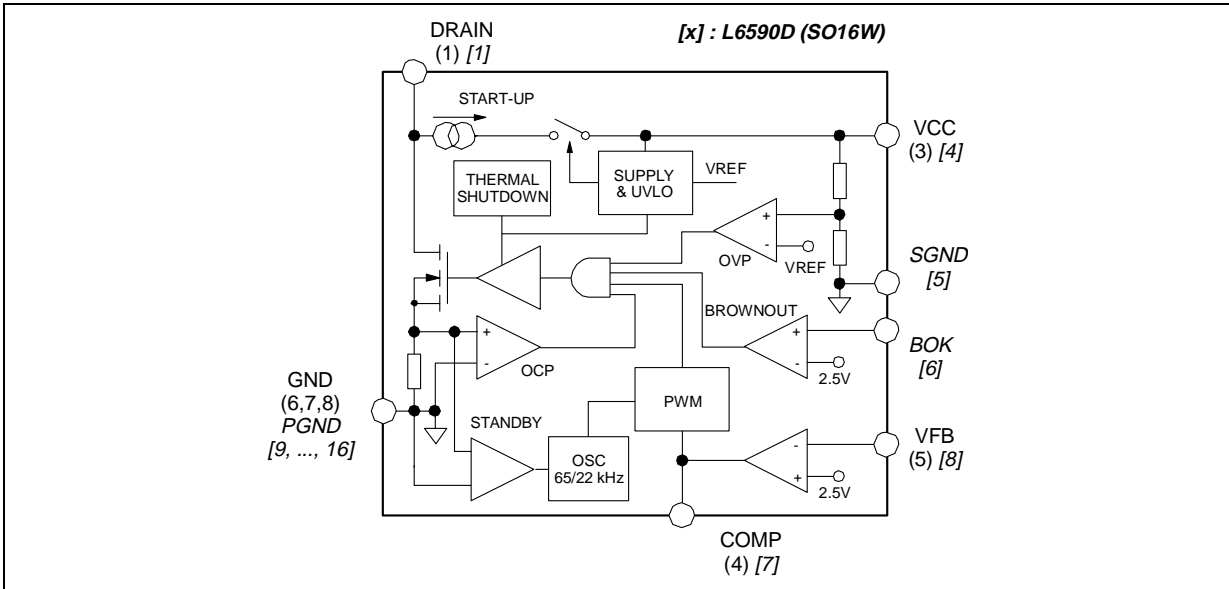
DRAIN
(1) [1]

[x] : L6590D (SO16W)

START-UP

VCC
(3) [4]

THERMAL SHUTDOWN

SUPPLY & UVLO

VREF

+
-
OVP
VREF

SGND
[5]

BROWNOUT
+
-
2.5V

BOK
[6]

+
-
OCP

GND
(6,7,8)
PGND
[9, ..., 16]

STANDBY

PWM

OSC
65/22 kHz

-
+
2.5V

VFB
(5) [8]

COMP
(4) [7]